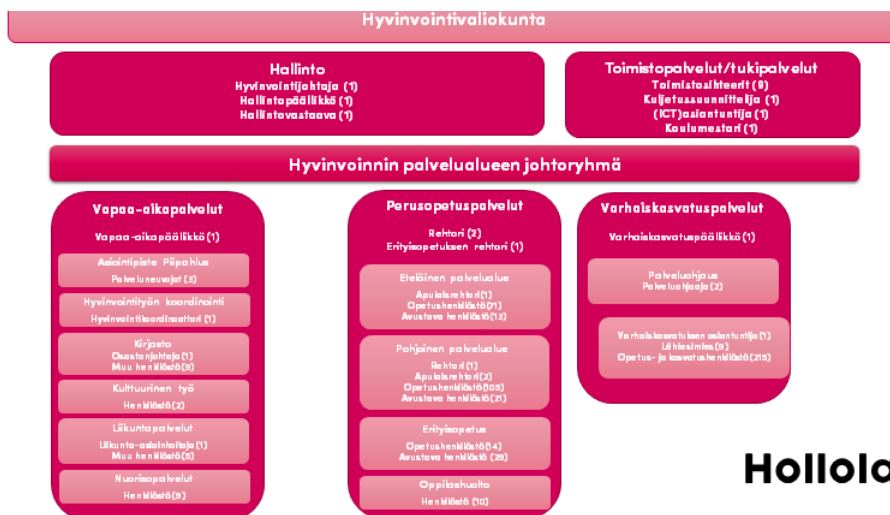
Hyvinvointivaliokunta

Hallinto
Hyvinvointijohtaja (1)
Hallintopäällikkö (1)
Hallintovastaava (1)

Toimistopalvelut/tukipalvelut
Toimistosihteerit (9)
Kuljetussuunnittelija (1)
(ICT)asiantuntija (1)
Koulumestari (1)

Hyvinvoinnin palvelualueen johtoryhmä

Vapaa-aikapalvelut
Vapaa-aikapäällikkö (1)

Asiointipiste Pepahlus
Palveluneuvojat (5)

Hyvinvointityön koordinointi
Hyvinvointikoordinaattori (1)

Kirjasto
Osastonjohtaja (1)
Muu henkilöstö (9)

Kulttuurinen työ
Henkilöstö (2)

Liikuntapalvelut
Liikunta-asiainhoitaja (1)
Muu henkilöstö (5)

Nuorisopalvelut
Henkilöstö (9)

Perusopetuspalvelut
Rehtori (2)
Erityisopetuksen rehtori (1)

Eteläinen palvelualue
Apulaisrehtori (1)
Opetushenkilöstö (71)
Avustava henkilöstö (13)

Pohjoinen palvelualue
Rehtori (1)
Apulaisrehtori (2)
Opetushenkilöstö (105)
Avustava henkilöstö (21)

Erityisopetus
Opetushenkilöstö (14)
Avustava henkilöstö (29)

Oppilashuolto
Henkilöstö (10)

Varhaiskasvatuspalvelut
Varhaiskasvatuspäällikkö (1)

Palveluohjaus
Palveluohjaaja (2)

Varhaiskasvatuksen asiantuntija (1)
Lähiesimies (9)
Opetus- ja kasvatushenkilöstö (215)

Hollola